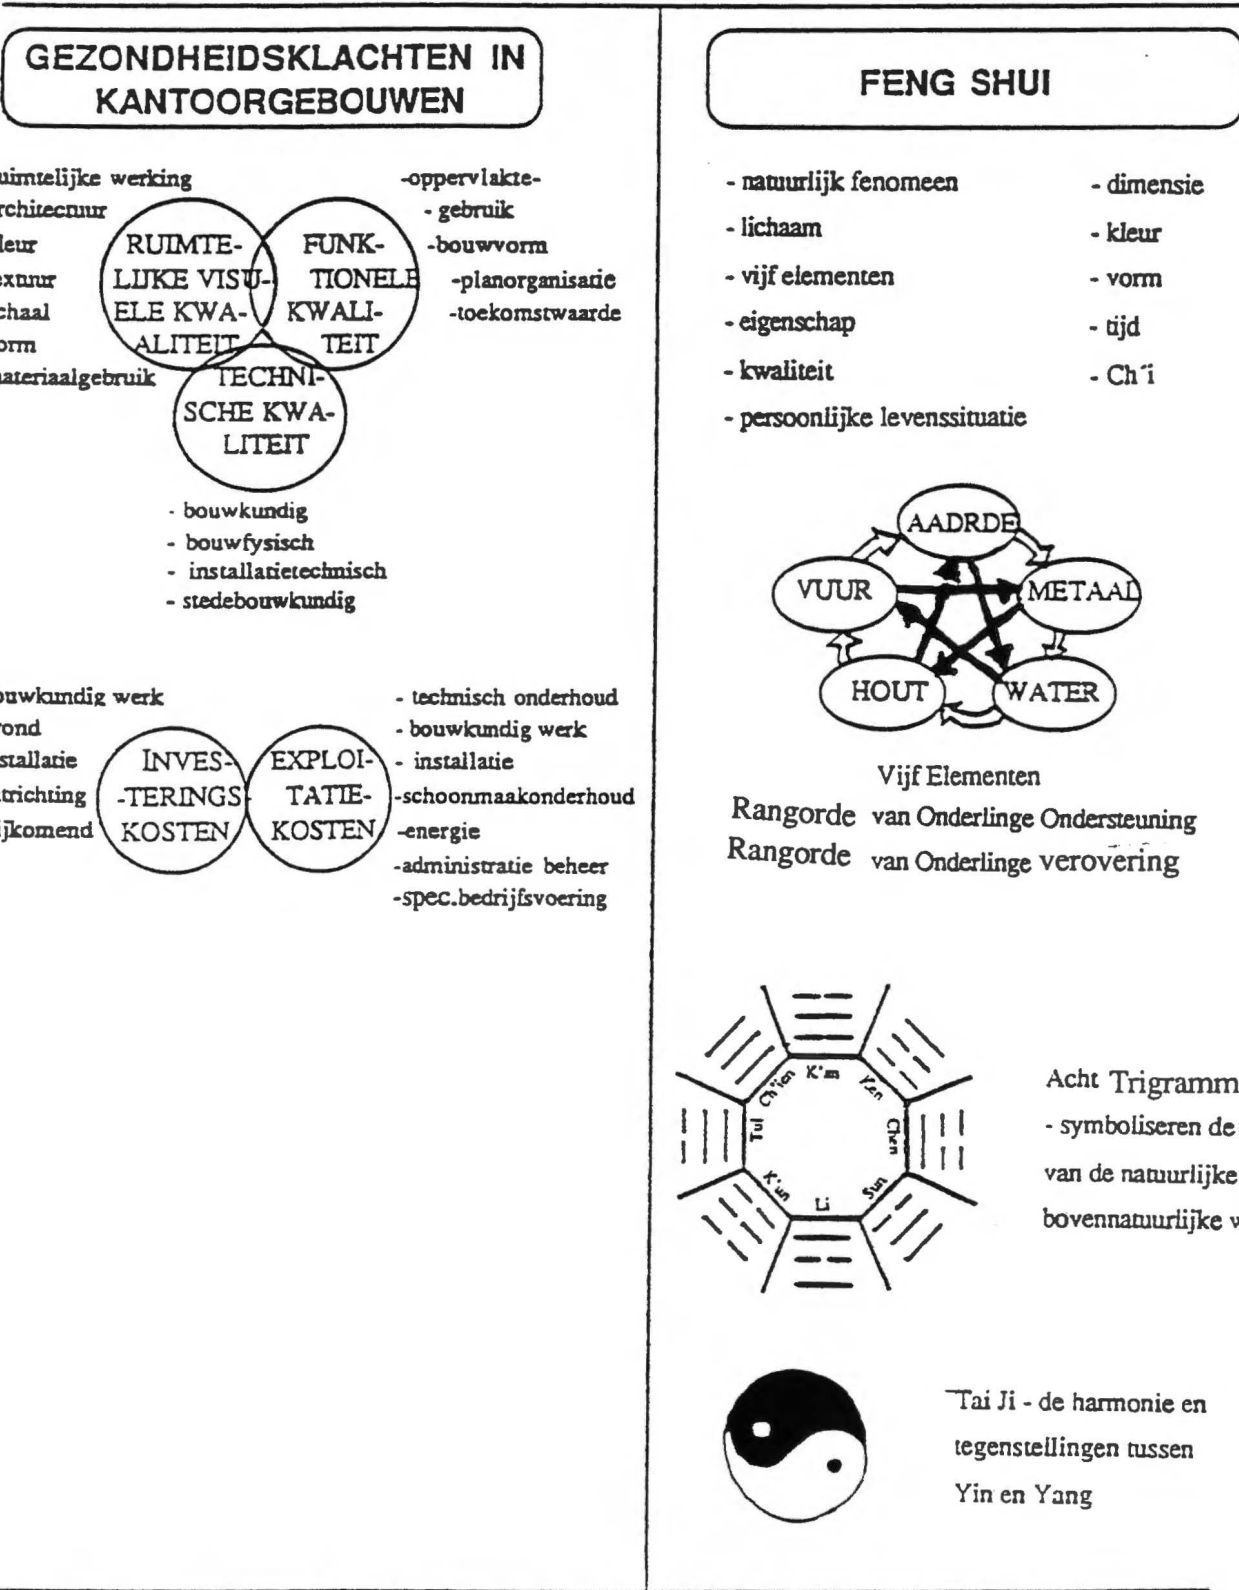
GEZONDHEIDSKLACHTEN IN KANTOORGEBOUWEN

uimtelijke werking
rchitectuur
leur
extuur
chaal
orm
materiaalgebruik

RUIMTE-LIJKE VISU-ELE KWA-LITEIT

FUNK-TIONELE KWALI-TEIT

TECHNI-SCHE KWA-LITEIT

-oppervlakte-
- gebruik
-bouwvorm
-planorganisatie
-toekomstwaarde

- bouwkundig
- bouwfysisch
- installatietechnisch
- stedebouwkundig

ouwkundig werk
rond
stallatie
richting
ijkomend

INVES--TERINGS KOSTEN

EXPLOI-TATIE-KOSTEN

- technisch onderhoud
- bouwkundig werk
- installatie
-schoonmaakonderhoud
-energie
-administratie beheer
-spec.bedrijfsvoering

FENG SHUI

- natuurlijk fenomeen
- lichaam
- vijf elementen
- eigenschap
- kwaliteit
- persoonlijke levenssituatie

- dimensie
- kleur
- vorm
- tijd
- Ch'i

AADRDE
METAAL
WATER
HOUT
VUUR

Vijf Elementen
Rangorde van Onderlinge Ondersteuning
Rangorde van Onderlinge verovering

Ch'ien K'an Ken Chen Sun Li K'un Tui

Acht Trigramm
- symboliseren de
van de natuurlijke
bovennatuurlijke v

Tai Ji - de harmonie en tegenstellingen tussen Yin en Yang